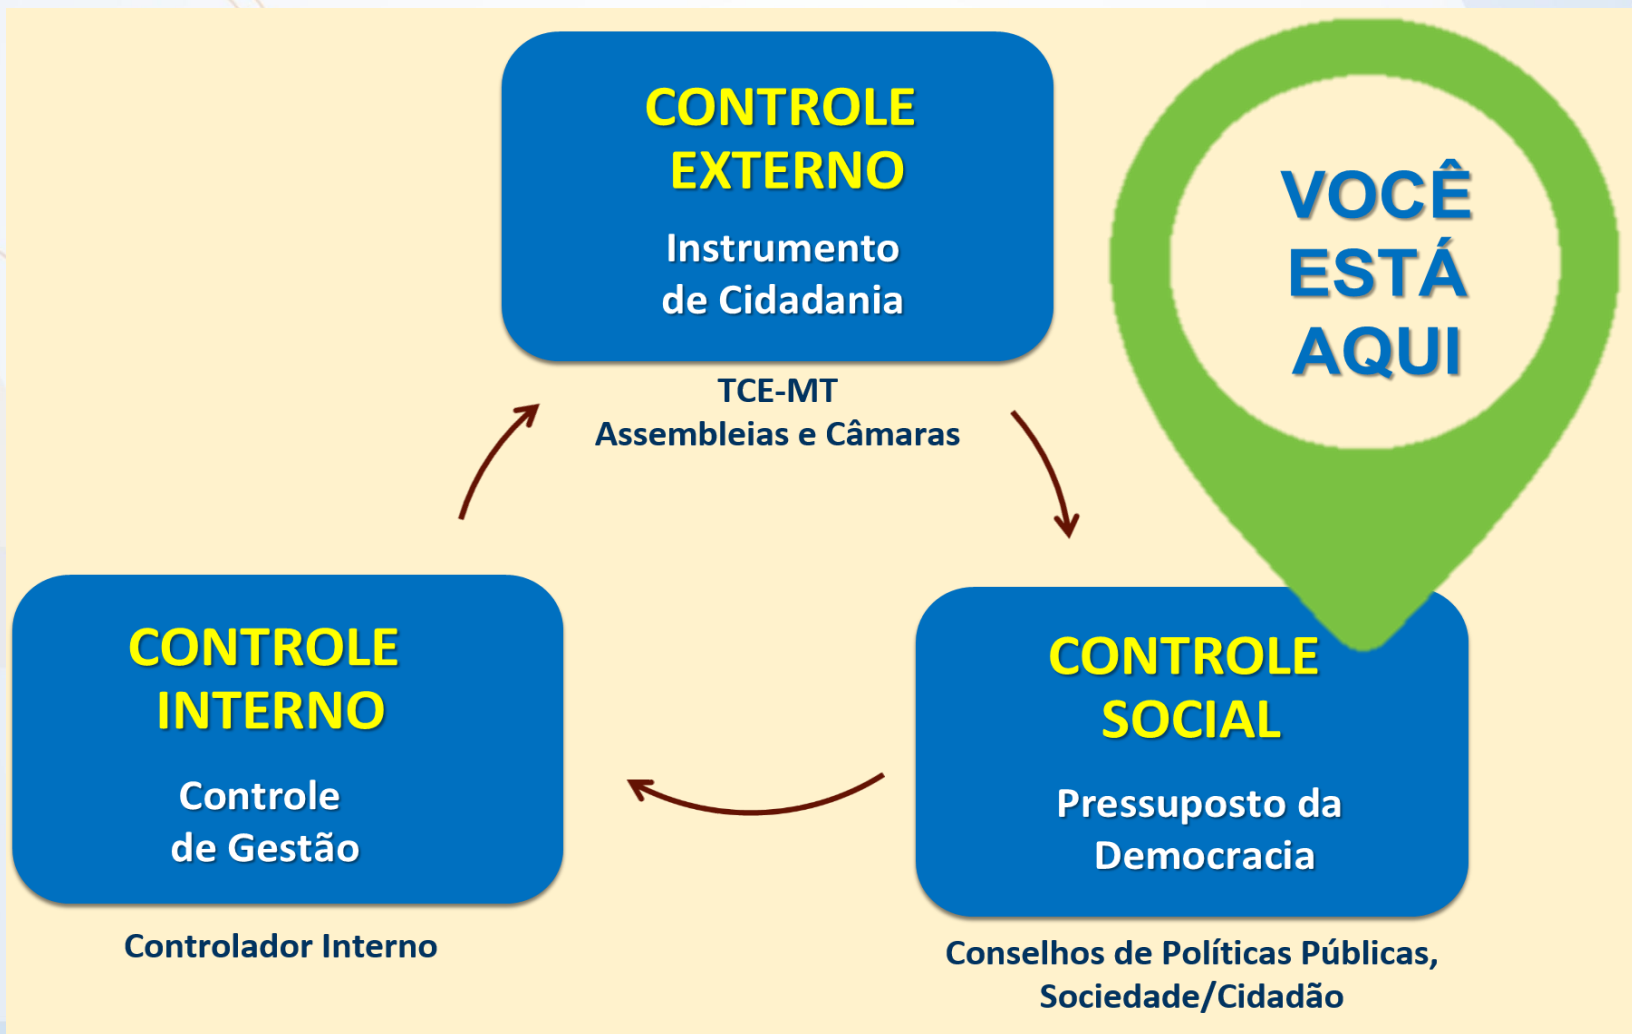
CONTROLE EXTERNO

Instrumento de Cidadania

TCE-MT
Assembleias e Câmaras

VOCÊ ESTÁ AQUI

CONTROLE INTERNO

Controle de Gestão

Controlador Interno

CONTROLE SOCIAL

Pressuposto da Democracia

Conselhos de Políticas Públicas, Sociedade/Cidadão